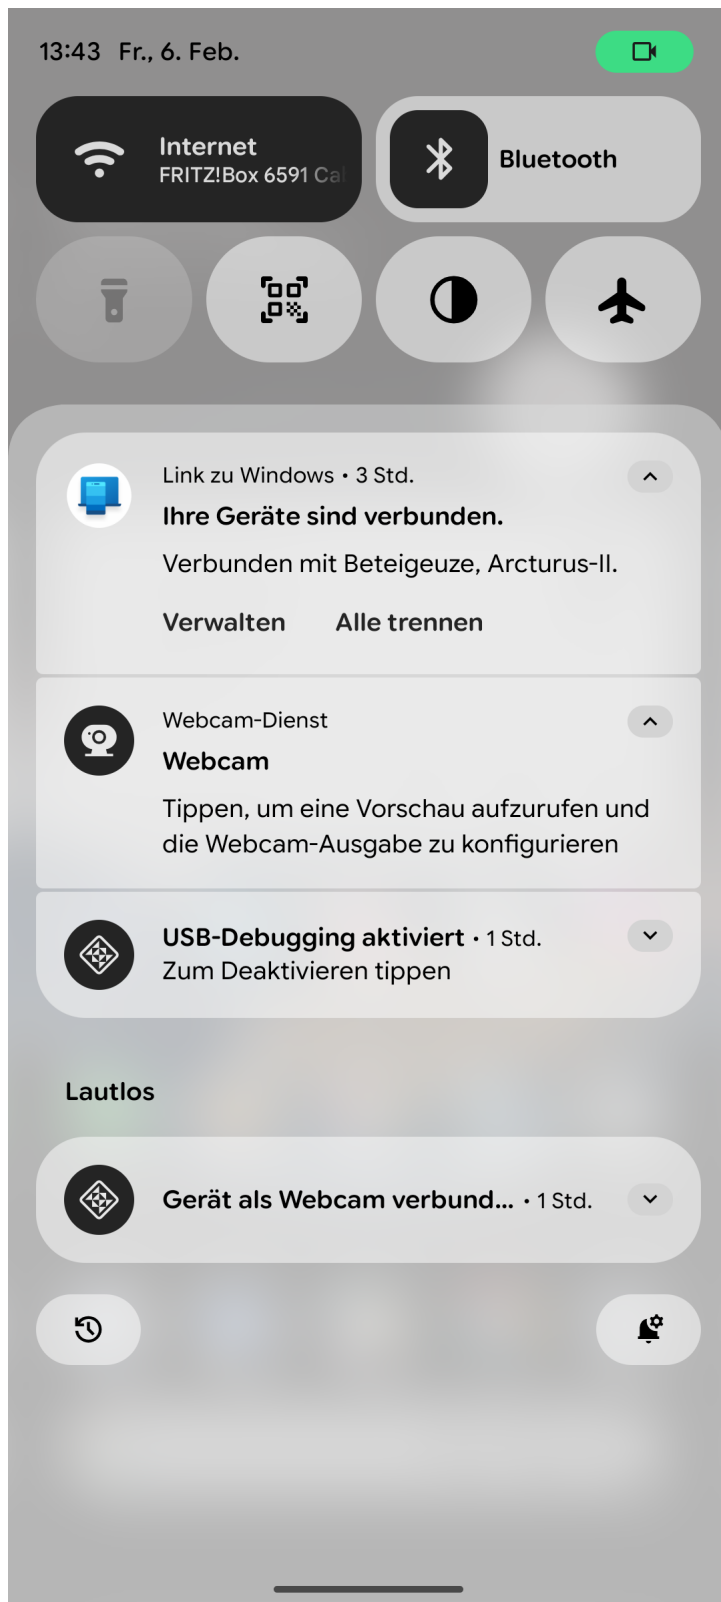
13:43 Fr., 6. Feb.

Internet
FRITZ!Box 6591 Ca

Bluetooth

Link zu Windows • 3 Std.
Ihre Geräte sind verbunden.
Verbunden mit Beteigeuze, Arcturus-II.
Verwalten Alle trennen

Webcam-Dienst
Webcam
Tippen, um eine Vorschau aufzurufen und die Webcam-Ausgabe zu konfigurieren

USB-Debugging aktiviert • 1 Std.
Zum Deaktivieren tippen

Lautlos

Gerät als Webcam verbund... • 1 Std.